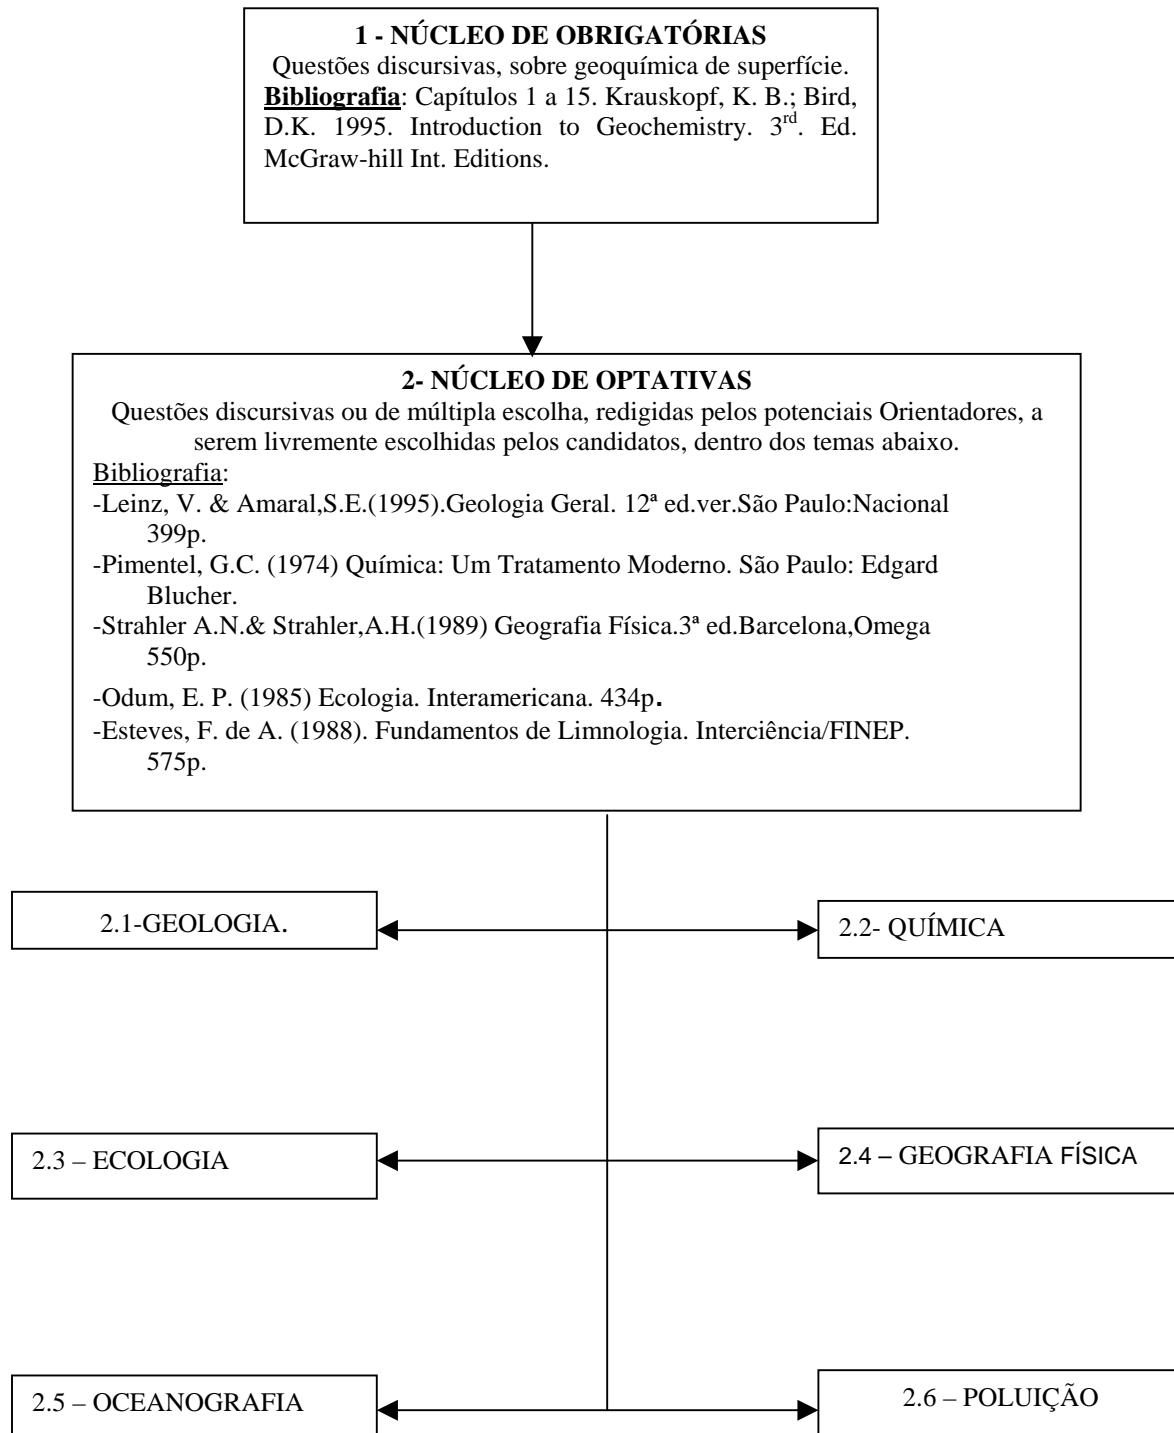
1 - NÚCLEO DE OBRIGATÓRIAS
Questões discursivas, sobre geoquímica de superfície.
Bibliografia: Capítulos 1 a 15. Krauskopf, K. B.; Bird, D.K. 1995. Introduction to Geochemistry. 3$^{rd}$. Ed. McGraw-hill Int. Editions.

2- NÚCLEO DE OPTATIVAS
Questões discursivas ou de múltipla escolha, redigidas pelos potenciais Orientadores, a serem livremente escolhidas pelos candidatos, dentro dos temas abaixo.
Bibliografia:
-Leinz, V. & Amaral,S.E.(1995).Geologia Geral. 12ª ed.ver.São Paulo:Nacional 399p.
-Pimentel, G.C. (1974) Química: Um Tratamento Moderno. São Paulo: Edgard Blucher.
-Strahler A.N.& Strahler,A.H.(1989) Geografia Física.3ª ed.Barcelona,Omega 550p.
-Odum, E. P. (1985) Ecologia. Interamericana. 434p.
-Esteves, F. de A. (1988). Fundamentos de Limnologia. Interciência/FINEP. 575p.

2.1-GEOLOGIA.

2.2- QUÍMICA

2.3 – ECOLOGIA

2.4 – GEOGRAFIA FÍSICA

2.5 – OCEANOGRAFIA

2.6 – POLUIÇÃO